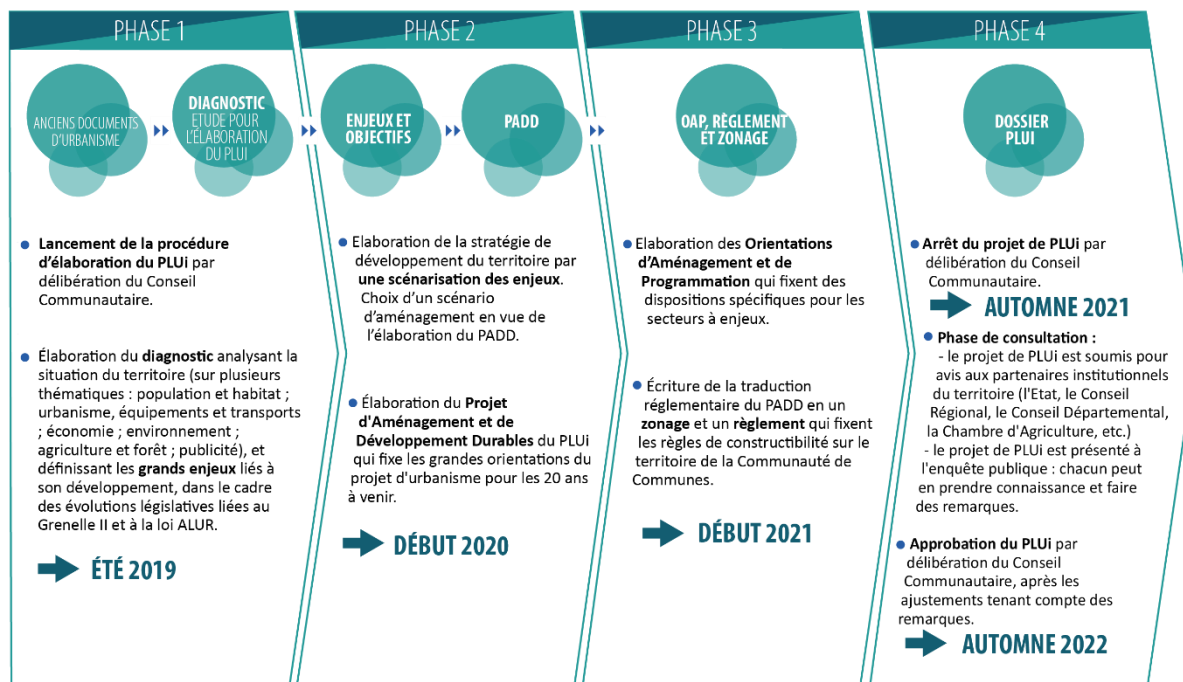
PHASE 1

ANCIENS DOCUMENTS D'URBANISME

DIAGNOSTIC ETUDE POUR L'ÉLABORATION DU PLUI

Lancement de la procédure d'élaboration du PLUi par délibération du Conseil Communautaire.

Élaboration du diagnostic analysant la situation du territoire (sur plusieurs thématiques : population et habitat ; urbanisme, équipements et transports ; économie ; environnement ; agriculture et forêt ; publicité), et définissant les grands enjeux liés à son développement, dans le cadre des évolutions législatives liées au Grenelle II et à la loi ALUR.

ÉTÉ 2019

PHASE 2

ENJEUX ET OBJECTIFS

PADD

Elaboration de la stratégie de développement du territoire par une scénarisation des enjeux. Choix d'un scénario d'aménagement en vue de l'élaboration du PADD.

Élaboration du Projet d'Aménagement et de Développement Durables du PLUi qui fixe les grandes orientations du projet d'urbanisme pour les 20 ans à venir.

DÉBUT 2020

PHASE 3

OAP, RÈGLEMENT ET ZONAGE

Elaboration des Orientations d'Aménagement et de Programmation qui fixent des dispositions spécifiques pour les secteurs à enjeux.

Écriture de la traduction réglementaire du PADD en un zonage et un règlement qui fixent les règles de constructibilité sur le territoire de la Communauté de Communes.

DÉBUT 2021

PHASE 4

DOSSIER PLUI

Arrêt du projet de PLUi par délibération du Conseil Communautaire.

AUTOMNE 2021

Phase de consultation :
- le projet de PLUi est soumis pour avis aux partenaires institutionnels du territoire (l'Etat, le Conseil Régional, le Conseil Départemental, la Chambre d'Agriculture, etc.)
- le projet de PLUi est présenté à l'enquête publique : chacun peut en prendre connaissance et faire des remarques.

Approbation du PLUi par délibération du Conseil Communautaire, après les ajustements tenant compte des remarques.

AUTOMNE 2022